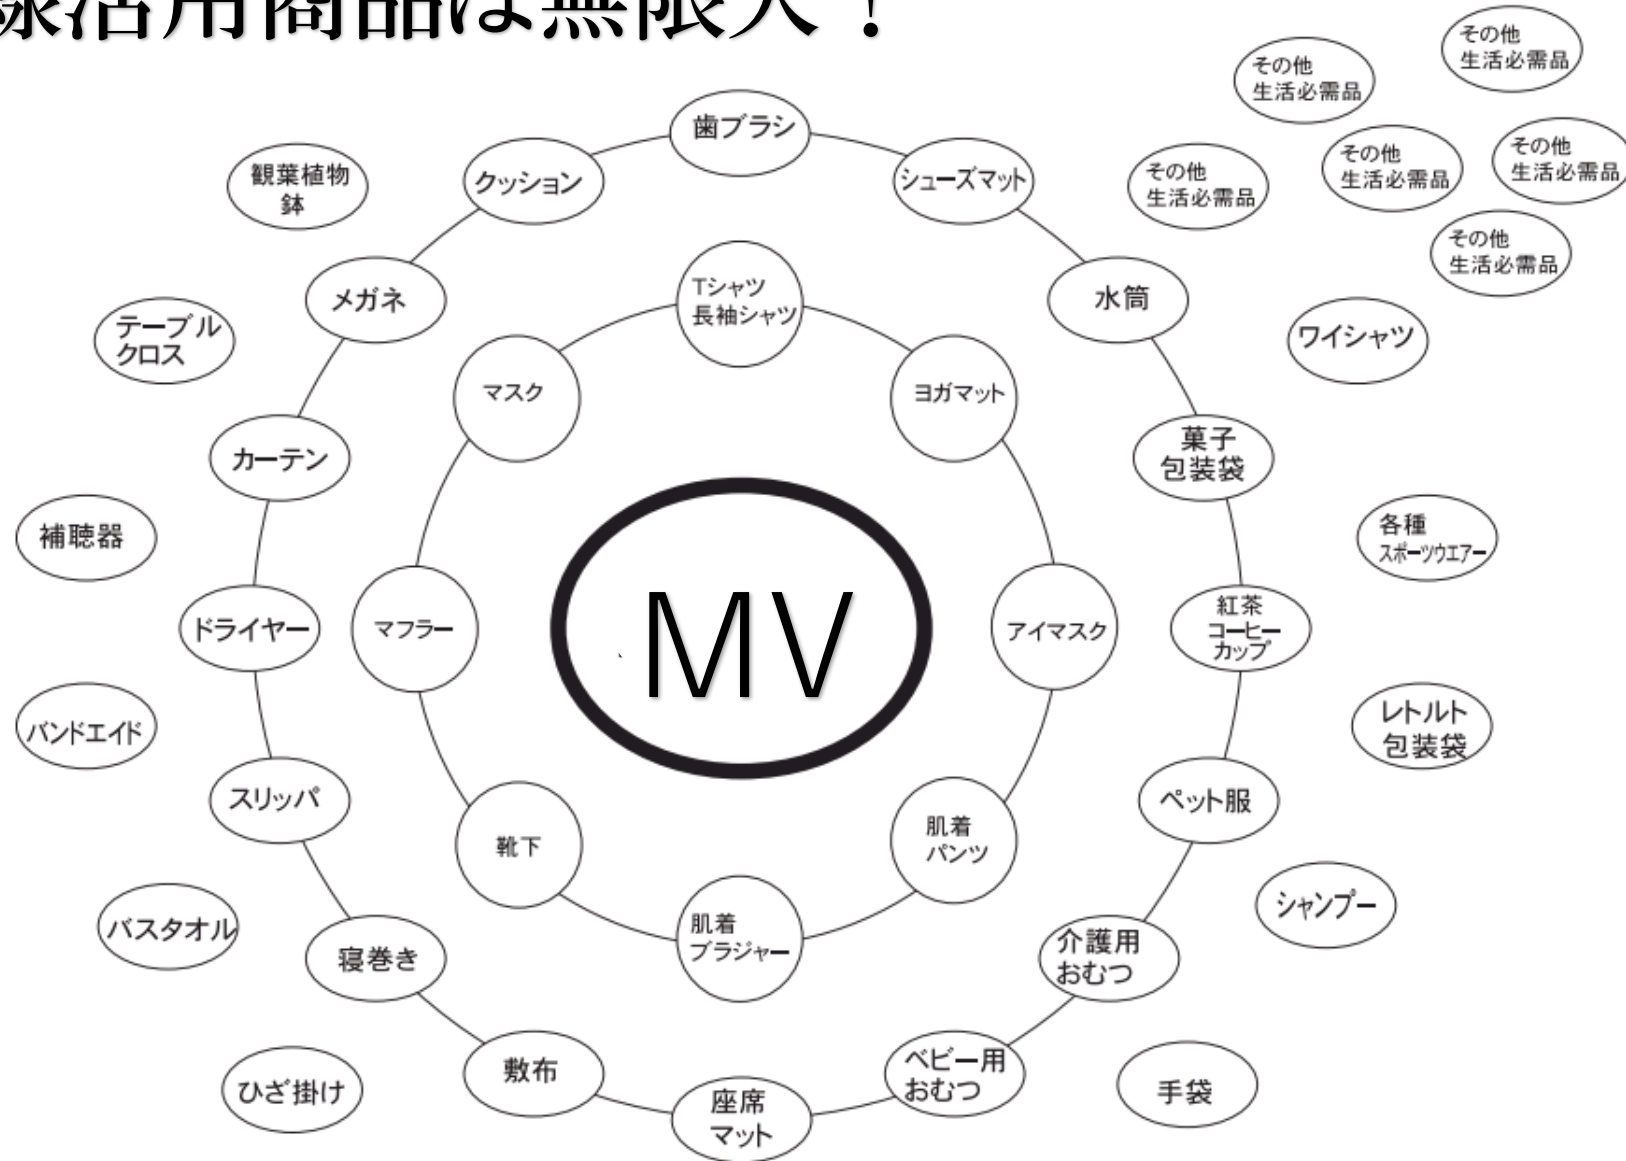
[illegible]活用商品は無限大！

MV

Tシャツ 長袖シャツ

ヨガマット

アイマスク

肌着 パンツ

肌着 ブラジャー

靴下

マフラー

マスク

歯ブラシ

シューズマット

水筒

菓子 包装袋

紅茶 コーヒー カップ

ペット服

介護用 おむつ

ベビー用 おむつ

座席 マット

敷布

寝巻き

スリッパ

ドライヤー

カーテン

メガネ

クッション

その他 生活必需品

その他 生活必需品

その他 生活必需品

その他 生活必需品

その他 生活必需品

その他 生活必需品

観葉植物 鉢

テーブル クロス

補聴器

バンドエイド

バスタオル

ひざ掛け

ワイシャツ

各種 スポーツウエアー

レトルト 包装袋

シャンプー

手袋